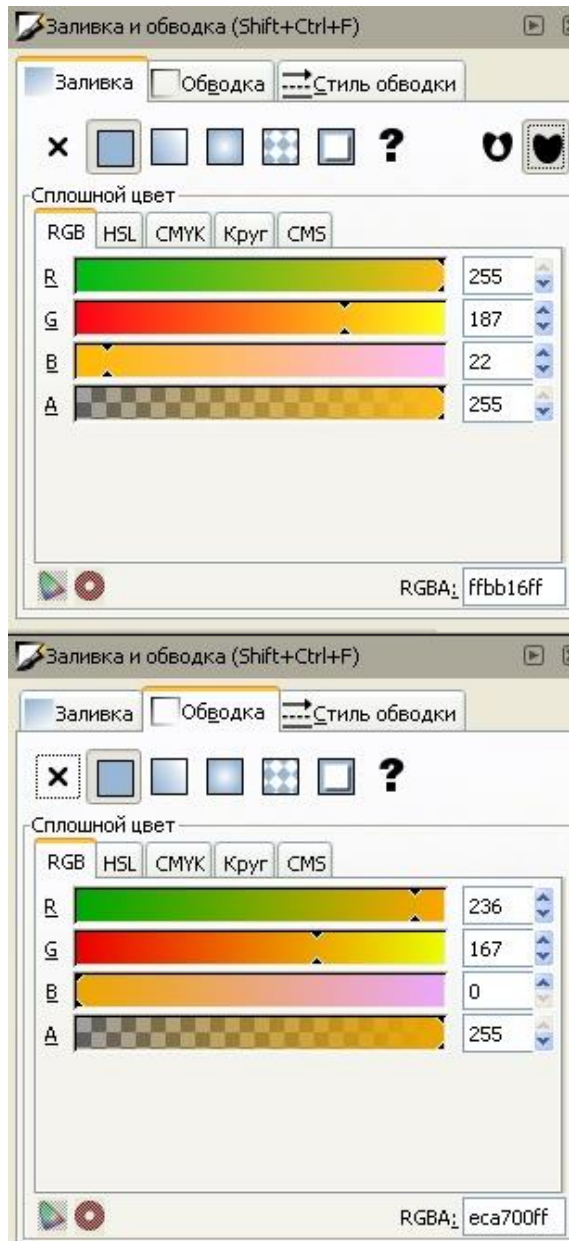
Заливка и обводка (Shift+Ctrl+F)

Заливка | Обводка | Стиль обводки

× ?

Сплошной цвет

RGB | HSL | CMYK | Круг | CMS

R 255
G 187
B 22
A 255

RGBA: ffbb16ff

Заливка и обводка (Shift+Ctrl+F)

Заливка | Обводка | Стиль обводки

× ?

Сплошной цвет

RGB | HSL | CMYK | Круг | CMS

R 236
G 167
B 0
A 255

RGBA: eca700ff